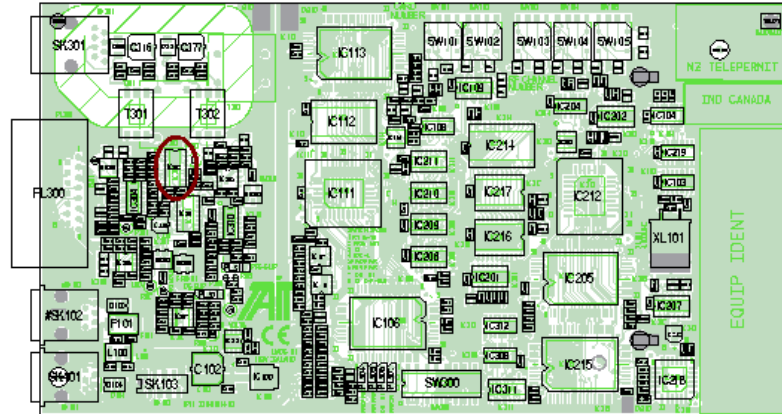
SK301
C316
C377
T301
T302
FL300
IC113
IC112
IC111
SW101
SW102
SW103
SW104
SW105
IC109
IC108
IC211
IC210
IC209
IC208
IC214
IC217
IC216
IC212
IC204
IC202
IC104
IC219
IC103
XL101
IC205
IC207
IC201
IC106
IC312
IC308
IC311
IC215
IC218
SW300
C102
SK102
F101
L100
SK101
SK103
NZ TELEPERMIT
IND CANADA
EQUIP IDENT
CE